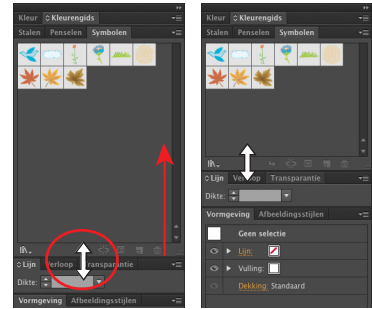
Kleur Kleurengids
Stalen Penselen Symbolen
Lijn Verloop Transparantie
Dikte:
Vormgeving Afbeeldingsstijlen

Kleur Kleurengids
Stalen Penselen Symbolen
Lijn Verloop Transparantie
Dikte:
Vormgeving Afbeeldingsstijlen
Geen selectie
Lijn:
Vulling:
Dekking: Standaard